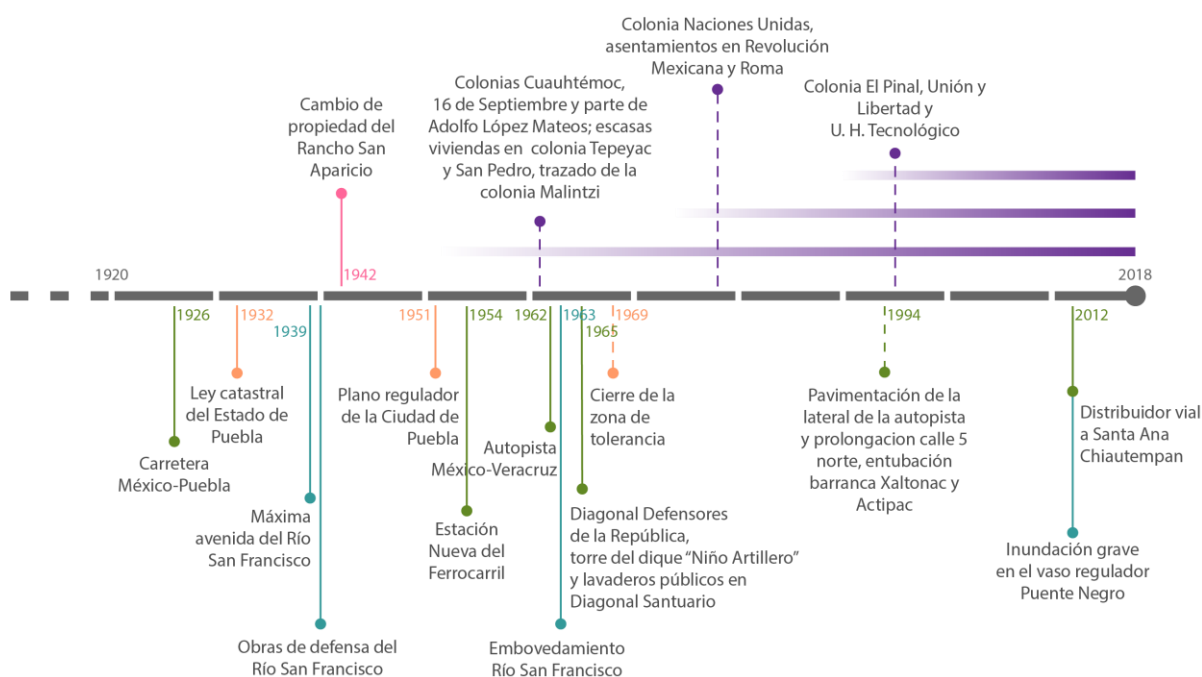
Colonia Naciones Unidas, asentamientos en Revolución Mexicana y Roma

Colonias Cuauhtémoc, 16 de Septiembre y parte de Adolfo López Mateos; escasas viviendas en colonia Tepeyac y San Pedro, trazado de la colonia Malintzi

Colonia El Pinal, Unión y Libertad y U. H. Tecnológico

Cambio de propiedad del Rancho San Aparicio

1942

1920

2018

1926

1932

1939

1951

1954

1962

1963

1965

1969

1994

2012

Ley catastral del Estado de Puebla

Carretera México-Puebla

Máxima avenida del Río San Francisco

Obras de defensa del Río San Francisco

Plano regulador de la Ciudad de Puebla

Estación Nueva del Ferrocarril

Autopista México-Veracruz

Cierre de la zona de tolerancia

Diagonal Defensores de la República, torre del dique "Niño Artillero" y lavaderos públicos en Diagonal Santuario

Embovedamiento Río San Francisco

Pavimentación de la lateral de la autopista y prolongacion calle 5 norte, entubación barranca Xaltonac y Actipac

Distribuidor vial a Santa Ana Chiautempan

Inundación grave en el vaso regulador Puente Negro